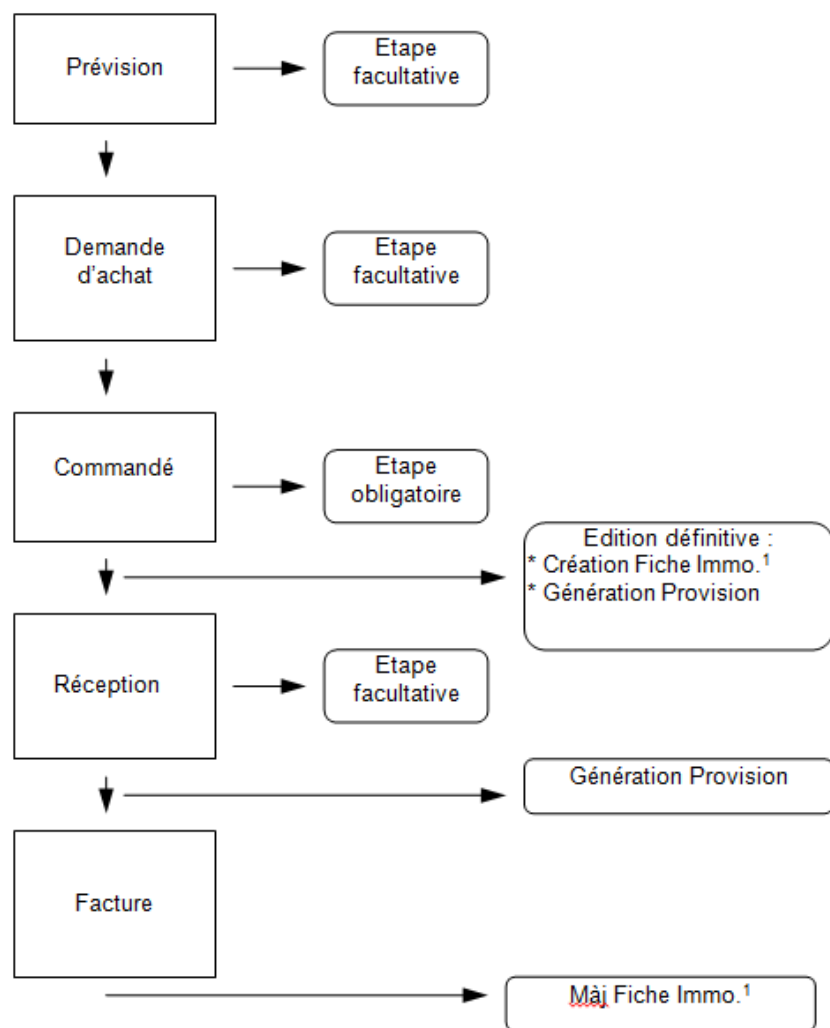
Prévision

Etape facultative

Demande d'achat

Etape facultative

Commandé

Etape obligatoire

Edition définitive :
* Création Fiche Immo.$^1$
* Génération Provision

Réception

Etape facultative

Génération Provision

Facture

Màj Fiche Immo.$^1$